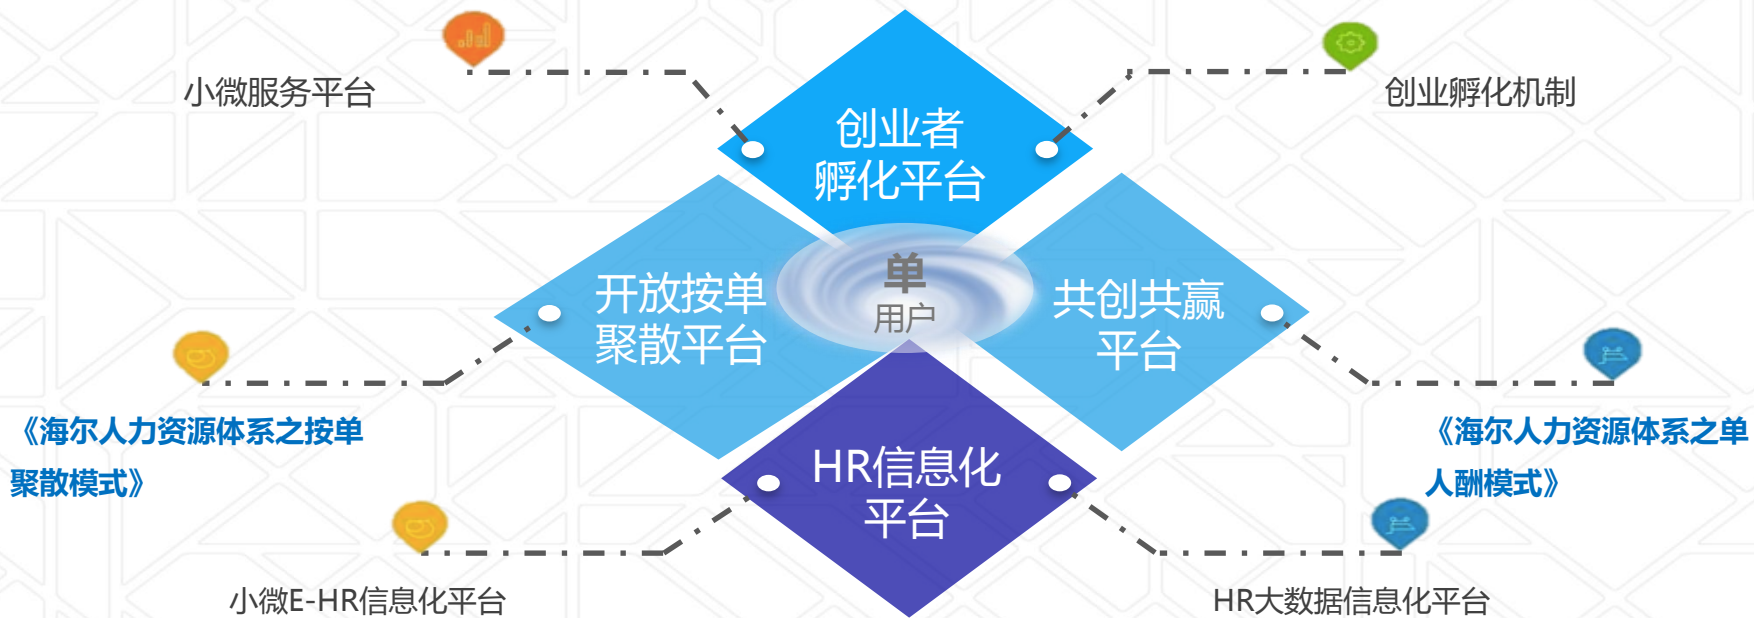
小微服务平台

创业孵化机制

创业者孵化平台

开放按单聚散平台

单
用户

共创共赢平台

《海尔人力资源体系之按单聚散模式》

《海尔人力资源体系之单人酬模式》

HR信息化平台

小微E-HR信息化平台

HR大数据信息化平台